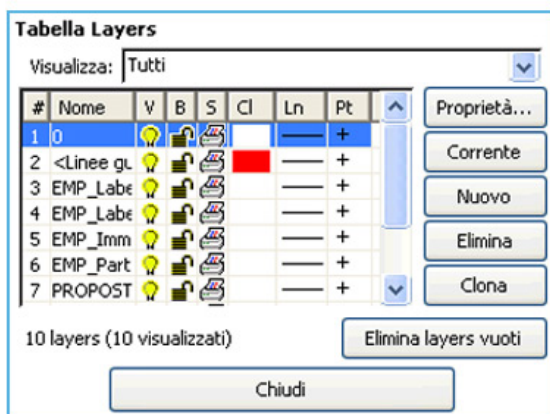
Tabella Layers

Visualizza: Tutti

| # | Nome | V | B | S | Cl | Ln | Pt |
|---|---|---|---|---|---|---|---|
| 1 | 0 | | | | | —— | + |
| 2 | <Linee gu | | | | | —— | + |
| 3 | EMP_Labe | | | | | —— | + |
| 4 | EMP_Labe | | | | | —— | + |
| 5 | EMP_Imm | | | | | —— | + |
| 6 | EMP_Part | | | | | —— | + |
| 7 | PROPOST | | | | | —— | + |

Proprietà...
Corrente
Nuovo
Elimina
Clona

10 layers (10 visualizzati)

Elimina layers vuoti

Chiudi